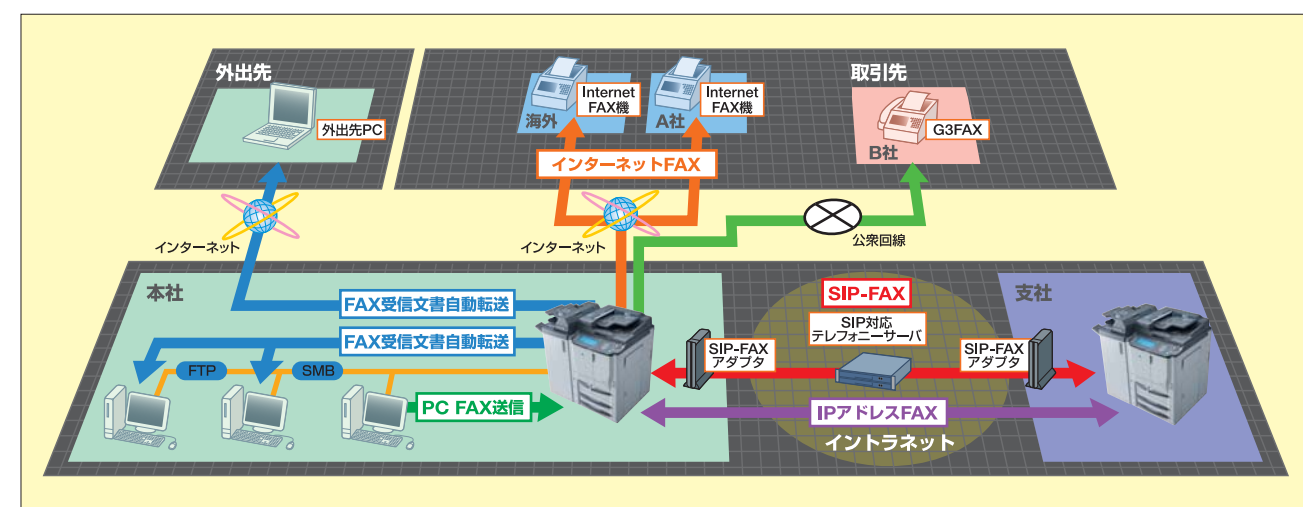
外出先

外出先PC

インターネット

Internet FAX機

海外

Internet FAX機

A社

インターネットFAX

インターネット

取引先

G3FAX

B社

公衆回線

本社

FAX受信文書自動転送

FAX受信文書自動転送

FTP

SMB

PC FAX送信

SIP-FAX アダプタ

SIP-FAX

SIP対応 テレフォニーサーバ

SIP-FAX アダプタ

支社

IPアドレスFAX

イントラネット